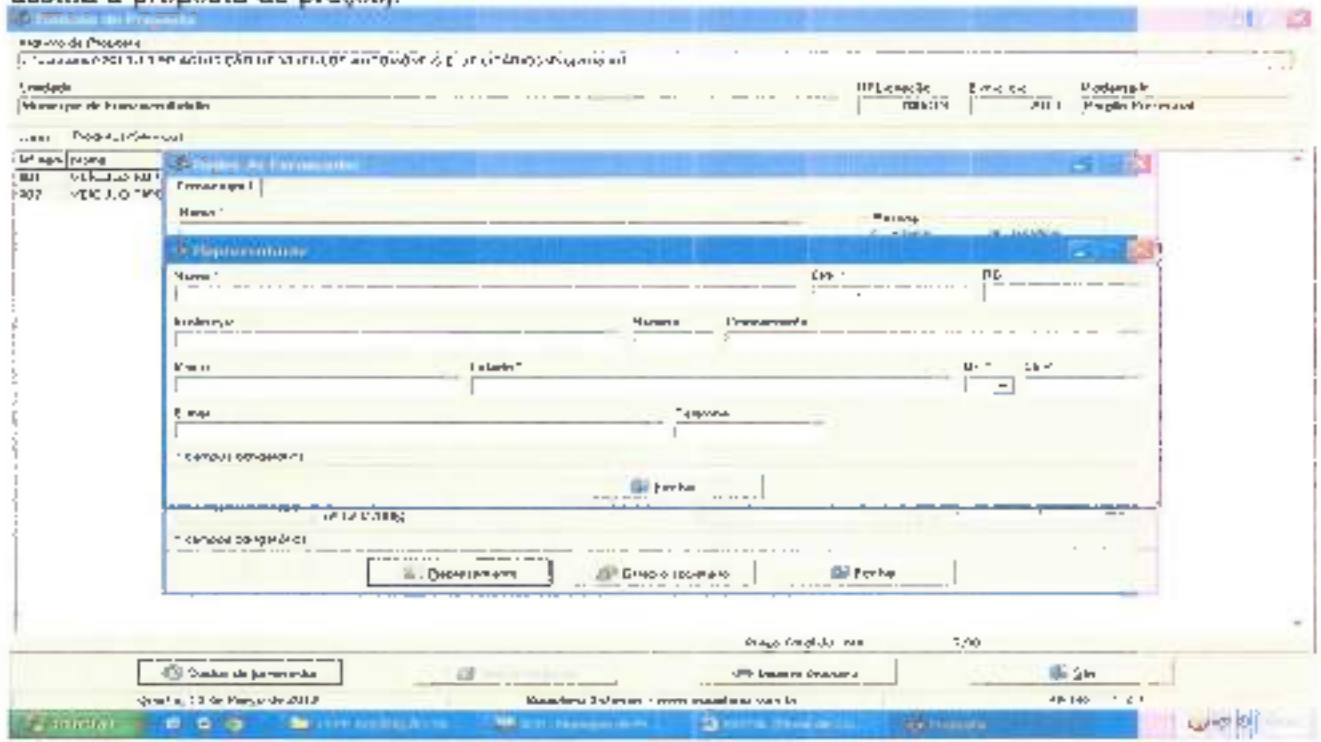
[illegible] a proposta de preços).

Cadastro de Proposta

Arquivo de Proposta
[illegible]

Unidade
Município de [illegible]

Nº Licitação
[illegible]

Exercício
2011

Modalidade
Pregão Presencial

Itens Produto/Serviço

Nº Item Nome
001 VEÍCULO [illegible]
002 VEÍCULO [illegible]

Dados do Fornecedor

Fornecedor

Nome *

Pessoa

Representante

Nome *

CPF *

RG

Endereço

Número

Complemento

Bairro

Cidade *

UF *

CEP *

E-mail

Telefone

* Campos obrigatórios

Fechar

(## ## ####)

* Campos obrigatórios

Representante

Emissão Documento

Fechar

Preço Total do Item

0,00

Dados do fornecedor

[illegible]

Imprimir Proposta

Sair

Quinta, 15 de Março de 2012

Iniciar